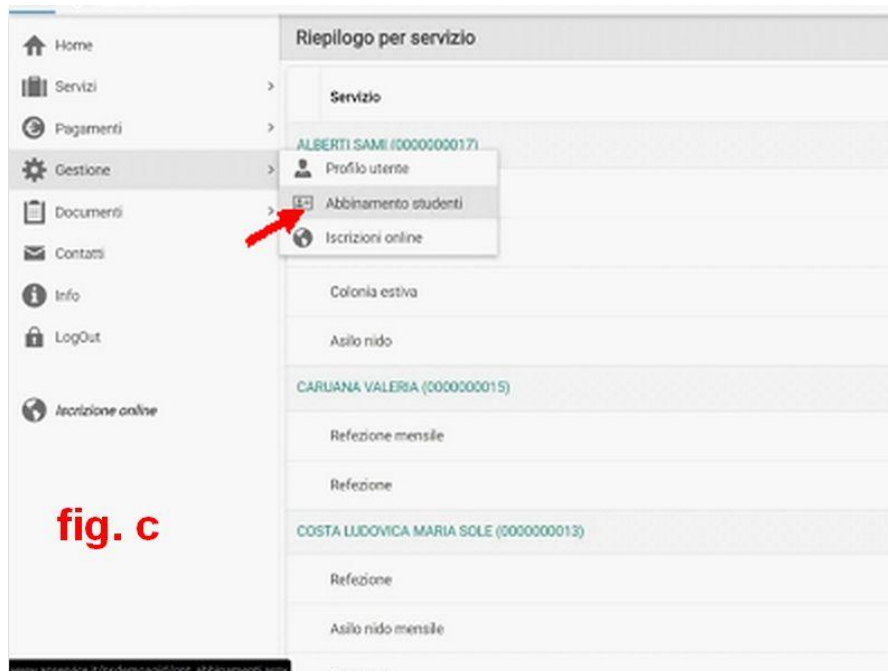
Home

Servizi

Pagamenti

Gestione

Documenti

Contatti

Info

LogOut

Iscrizione online

fig. c

Riepilogo per servizio

Servizio

ALBERTI SAMI (0000000017)

Profilo utente

Abbinamento studenti

Iscrizioni online

Colonia estiva

Asilo nido

CARUANA VALERIA (0000000015)

Refezione mensile

Refezione

COSTA LUDOVICA MARIA SOLE (0000000013)

Refezione

Asilo nido mensile

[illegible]